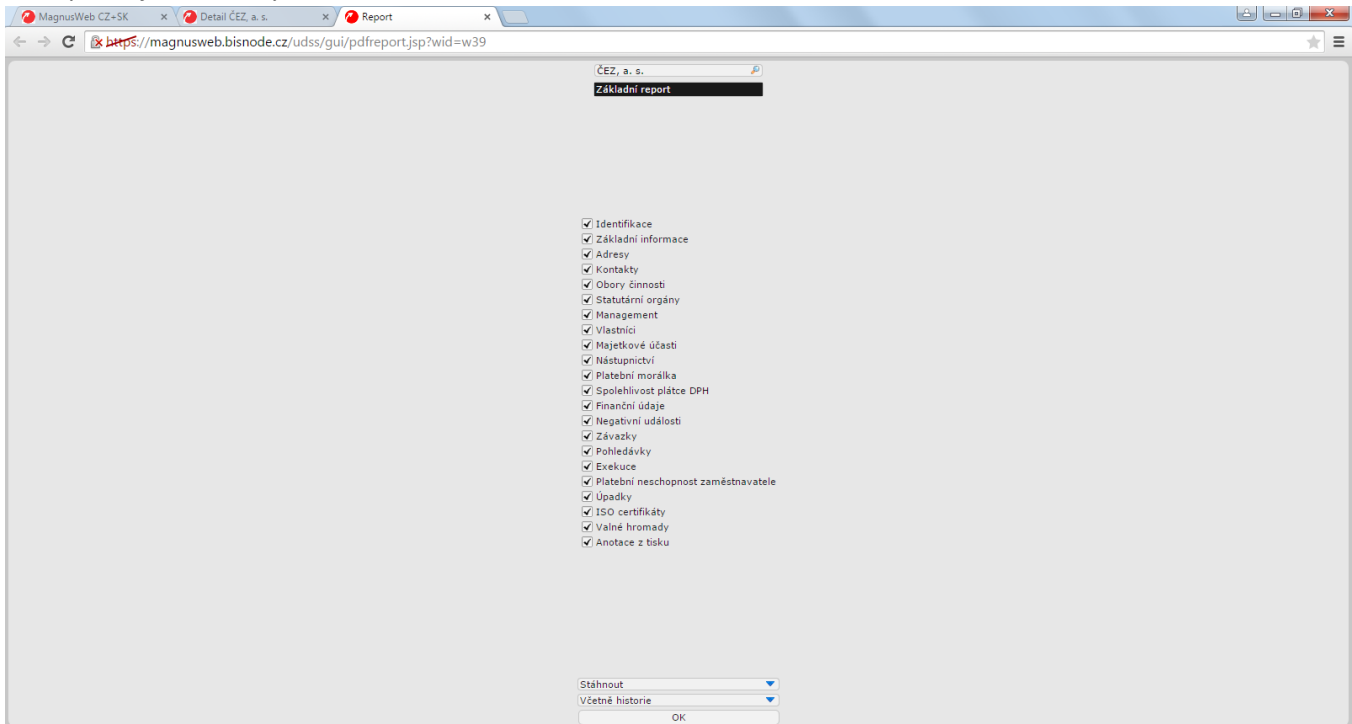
MagnusWeb CZ+SK
Detail ČEZ, a. s.
Report

https://magnusweb.bisnode.cz/udss/gui/pdfreport.jsp?wid=w39

ČEZ, a. s.
Základní report

Identifikace
Základní informace
Adresy
Kontakty
Obory činnosti
Statutární orgány
Management
Vlastníci
Majetkové účasti
Nástupnictví
Platební morálka
Spolehlivost plátce DPH
Finanční údaje
Negativní události
Závazky
Pohledávky
Exekuce
Platební neschopnost zaměstnavatele
Úpadky
ISO certifikáty
Valné hromady
Anotace z tisku

Stáhnout
Včetně historie
OK